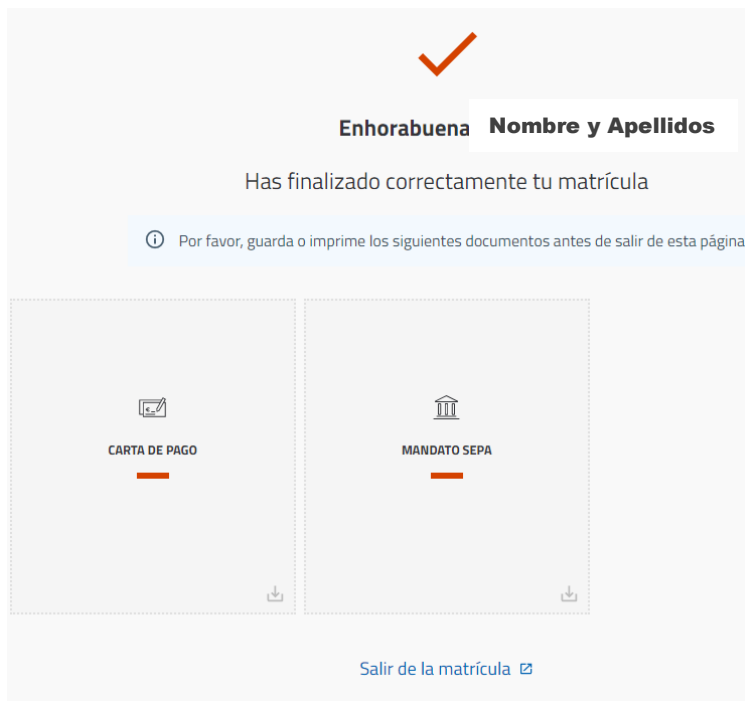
Enhorabuena Nombre y Apellidos

Has finalizado correctamente tu matrícula

Por favor, guarda o imprime los siguientes documentos antes de salir de esta página

CARTA DE PAGO

MANDATO SEPA

Salir de la matrícula